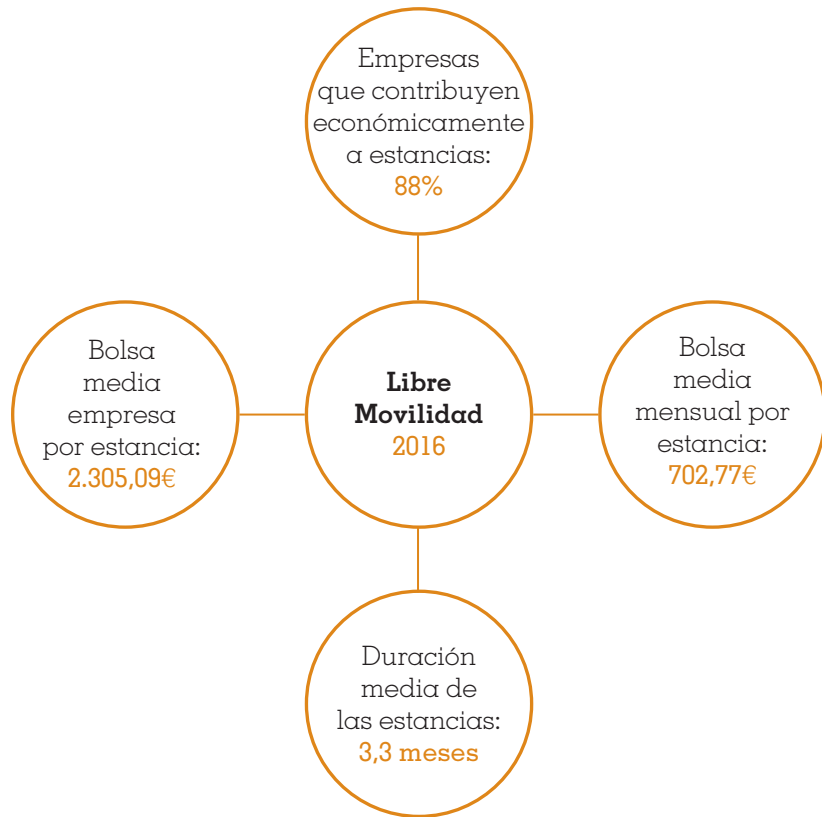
Empresas que contribuyen económicamente a estancias:
88%

Bolsa media empresa por estancia:
2.305,09€

Libre Movilidad
2016

Bolsa media mensual por estancia:
702,77€

Duración media de las estancias:
3,3 meses